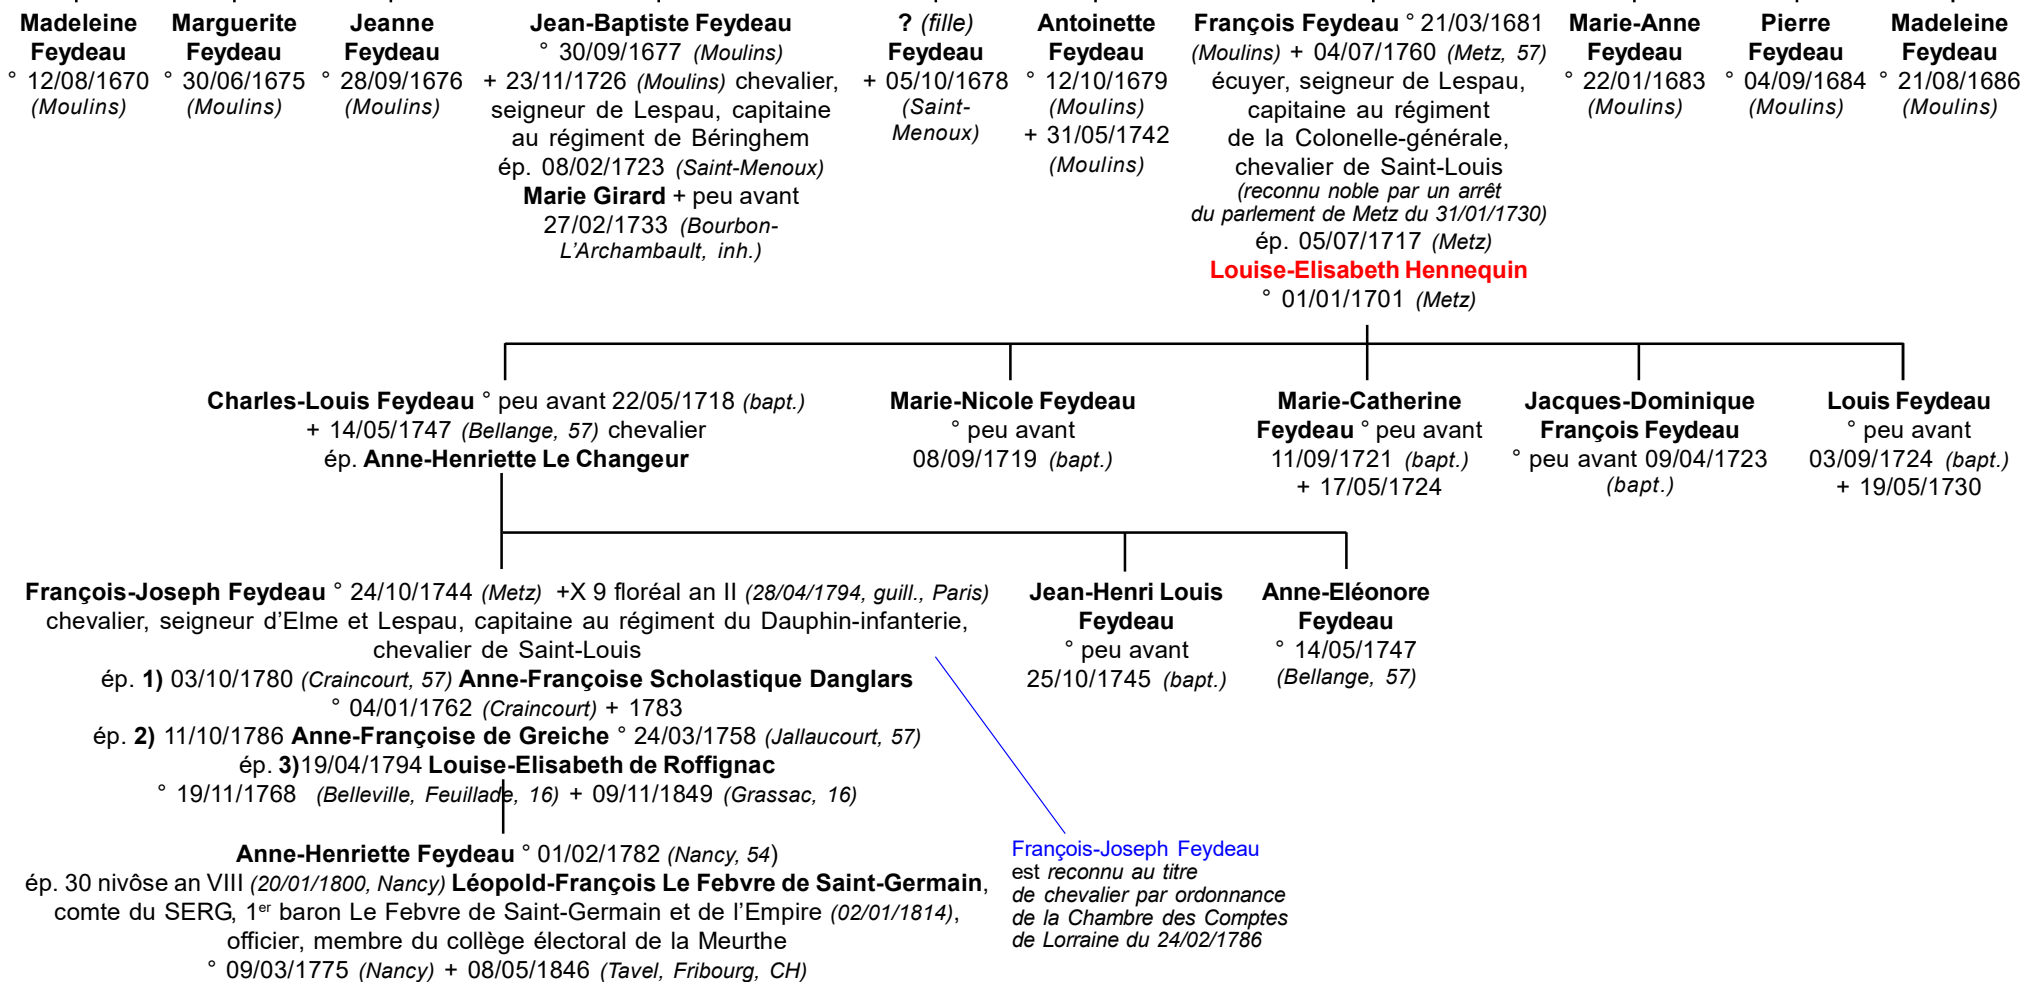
Madeleine Feydeau
° 12/08/1670 (Moulins)

Marguerite Feydeau
° 30/06/1675 (Moulins)

Jeanne Feydeau
° 28/09/1676 (Moulins)

Jean-Baptiste Feydeau
° 30/09/1677 (Moulins)
+ 23/11/1726 (Moulins) chevalier, seigneur de Lespau, capitaine au régiment de Béringhem
ép. 08/02/1723 (Saint-Menoux)
Marie Girard + peu avant 27/02/1733 (Bourbon-L'Archambault, inh.)

? (fille) Feydeau
+ 05/10/1678 (Saint-Menoux)

Antoinette Feydeau
° 12/10/1679 (Moulins)
+ 31/05/1742 (Moulins)

François Feydeau ° 21/03/1681 (Moulins) + 04/07/1760 (Metz, 57)
écuyer, seigneur de Lespau, capitaine au régiment de la Colonelle-générale, chevalier de Saint-Louis
(reconnu noble par un arrêt du parlement de Metz du 31/01/1730)
ép. 05/07/1717 (Metz)
Louise-Elisabeth Hennequin
° 01/01/1701 (Metz)

Marie-Anne Feydeau
° 22/01/1683 (Moulins)

Pierre Feydeau
° 04/09/1684 (Moulins)

Madeleine Feydeau
° 21/08/1686 (Moulins)

Charles-Louis Feydeau ° peu avant 22/05/1718 (bapt.)
+ 14/05/1747 (Bellange, 57) chevalier
ép. Anne-Henriette Le Changeur

Marie-Nicole Feydeau
° peu avant 08/09/1719 (bapt.)

Marie-Catherine Feydeau ° peu avant 11/09/1721 (bapt.)
+ 17/05/1724

Jacques-Dominique François Feydeau
° peu avant 09/04/1723 (bapt.)

Louis Feydeau
° peu avant 03/09/1724 (bapt.)
+ 19/05/1730

François-Joseph Feydeau ° 24/10/1744 (Metz) +X 9 floréal an II (28/04/1794, guill., Paris)
chevalier, seigneur d'Elme et Lespau, capitaine au régiment du Dauphin-infanterie, chevalier de Saint-Louis
ép. 1) 03/10/1780 (Craincourt, 57) Anne-Françoise Scholastique Danglars
° 04/01/1762 (Craincourt) + 1783
ép. 2) 11/10/1786 Anne-Françoise de Greiche ° 24/03/1758 (Jallaucourt, 57)
ép. 3)19/04/1794 Louise-Elisabeth de Roffignac
° 19/11/1768 (Belleville, Feuillade, 16) + 09/11/1849 (Grassac, 16)

Jean-Henri Louis Feydeau
° peu avant 25/10/1745 (bapt.)

Anne-Eléonore Feydeau
° 14/05/1747 (Bellange, 57)

Anne-Henriette Feydeau ° 01/02/1782 (Nancy, 54)
ép. 30 nivôse an VIII (20/01/1800, Nancy) Léopold-François Le Febvre de Saint-Germain, comte du SERG, 1er baron Le Febvre de Saint-Germain et de l'Empire (02/01/1814), officier, membre du collège électoral de la Meurthe
° 09/03/1775 (Nancy) + 08/05/1846 (Tavel, Fribourg, CH)

François-Joseph Feydeau est reconnu au titre de chevalier par ordonnance de la Chambre des Comptes de Lorraine du 24/02/1786